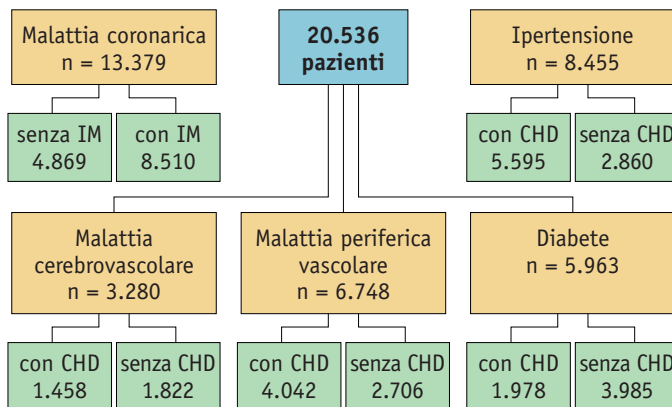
20.536
pazienti

Malattia coronarica
n = 13.379

senza IM
4.869

con IM
8.510

Ipertensione
n = 8.455

con CHD
5.595

senza CHD
2.860

Malattia cerebrovascolare
n = 3.280

con CHD
1.458

senza CHD
1.822

Malattia periferica vascolare
n = 6.748

con CHD
4.042

senza CHD
2.706

Diabete
n = 5.963

con CHD
1.978

senza CHD
3.985